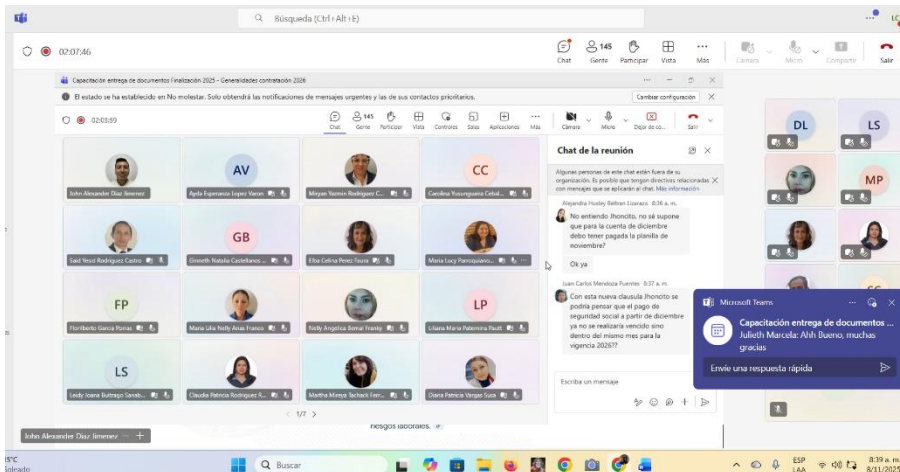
Búsqueda (Ctrl+Alt+E)

02:07:46

Chat 145 Gente Participar Vista Más Cámara Micro Compartir Salir

Capacitación entrega de documentos Finalización 2025 - Generalidades contratación 2026

El estado se ha establecido en No molestar. Solo obtendrá las notificaciones de mensajes urgentes y las de sus contactos prioritarios.

Cambiar configuración

02:03:09

Chat 145 Gente Participar Vista Controles Salas Aplicaciones Más Cámara Micro Dejar de co... Salir

John Alexander Díaz Jimenez

AV
Ayda Esperanza Lopez Varon

Mayan Yasmin Rodriguez C...

CC
Carolina Yusunguaira Cetal...

Said Yesid Rodriguez Castro

GB
Ginneth Natalia Castellanos ...

Elba Celina Perez Foura

Maria Lucy Pancqueano...

FP
Floriberto Garcia Ponas

Maria Lilia Nelly Arias Franco

Nelly Angelica Bernal Franky

LP
Liliana Maria Palomina Pault

LS
Leidy Joana Buitrago Sanab...

Claudia Patricia Rodriguez R...

Martha Mireya Tachack Fert...

Diana Patricia Vargas Suza

< 1/7 >

Chat de la reunión

Algunas personas de este chat están fuera de su organización. Es posible que tengan directivas relacionadas con mensajes que se aplicarán al chat. Más información

Alejandra Husley Beltran Lizarazo 8:36 a. m.
No entiendo Jhonoito, no sé supone que para la cuenta de diciembre debo tener pagada la planilla de noviembre?

Ok ya

Juan Carlos Mendoza Puentes 8:37 a. m.
Con esta nueva clausula Jhonoito se podría pensar que el pago de seguridad social a partir de diciembre ya no se realizaría vencido sino dentro del mismo mes para la vigencia 2026??

Escribe un mensaje

DL
LS
MP

Microsoft Teams
Capacitación entrega de documentos ...
Julieth Marcela: Ahh Bueno, muchas gracias
Envíe una respuesta rápida

riesgos laborales.

John Alexander Díaz Jimenez

15°C
Soleado

Buscar

ESP
LAA

8:39 a. m.
8/11/2025